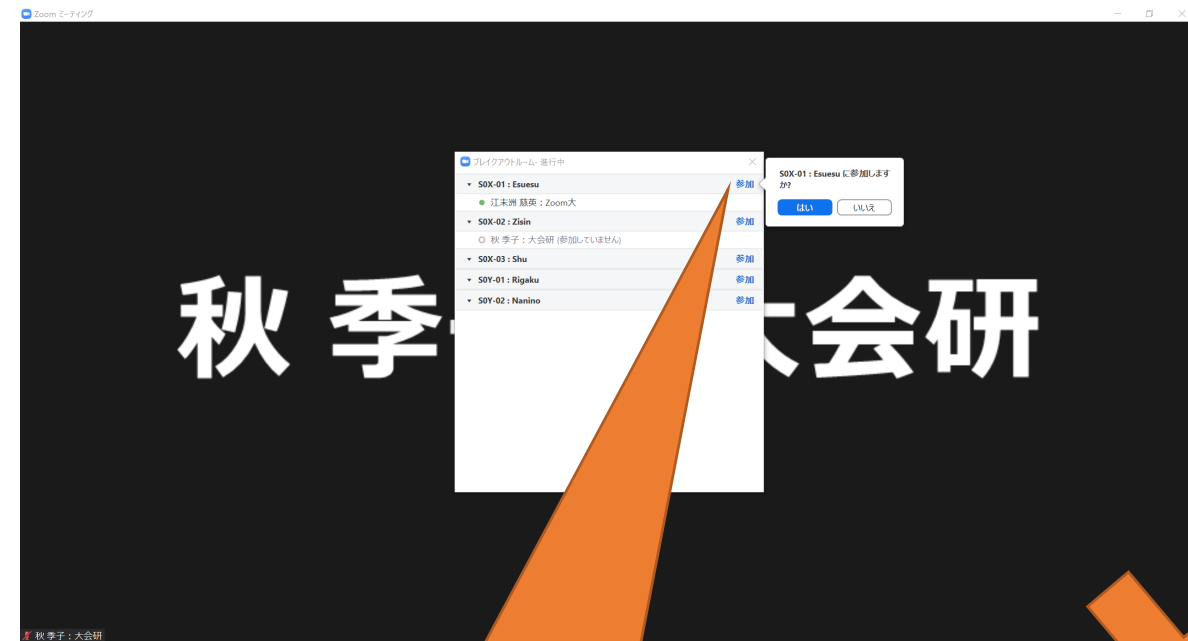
Zoom ミーティング

秋 季子 大会研

ブレイクアウトルーム - 進行中

S0X-01 : Esuesu 参加
江末洲 慈英：Zoom大
S0X-02 : Zisin 参加
秋 季子：大会研 (参加していません)
S0X-03 : Shu 参加
S0Y-01 : Rigaku 参加
S0Y-02 : Nanino 参加

S0X-01 : Esuesu に参加しますか?
はい
いいえ

秋 季子：大会研